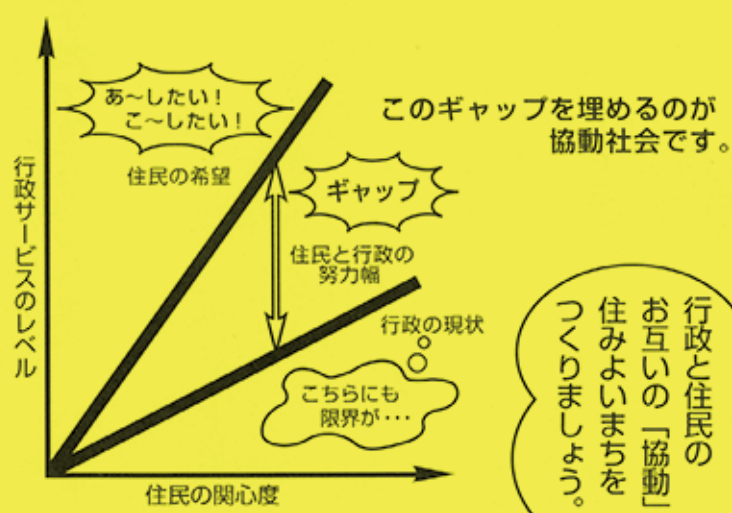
あ～したい！
こ～したい！

このギャップを埋めるのが
協動社会です。

行政サービスのレベル

住民の希望

ギャップ

住民と行政の
努力幅

行政の現状

こちらにも
限界が・・・

住民の関心度

行政と住民の
お互いの「協動」
住みよいまちを
つくりましょう。